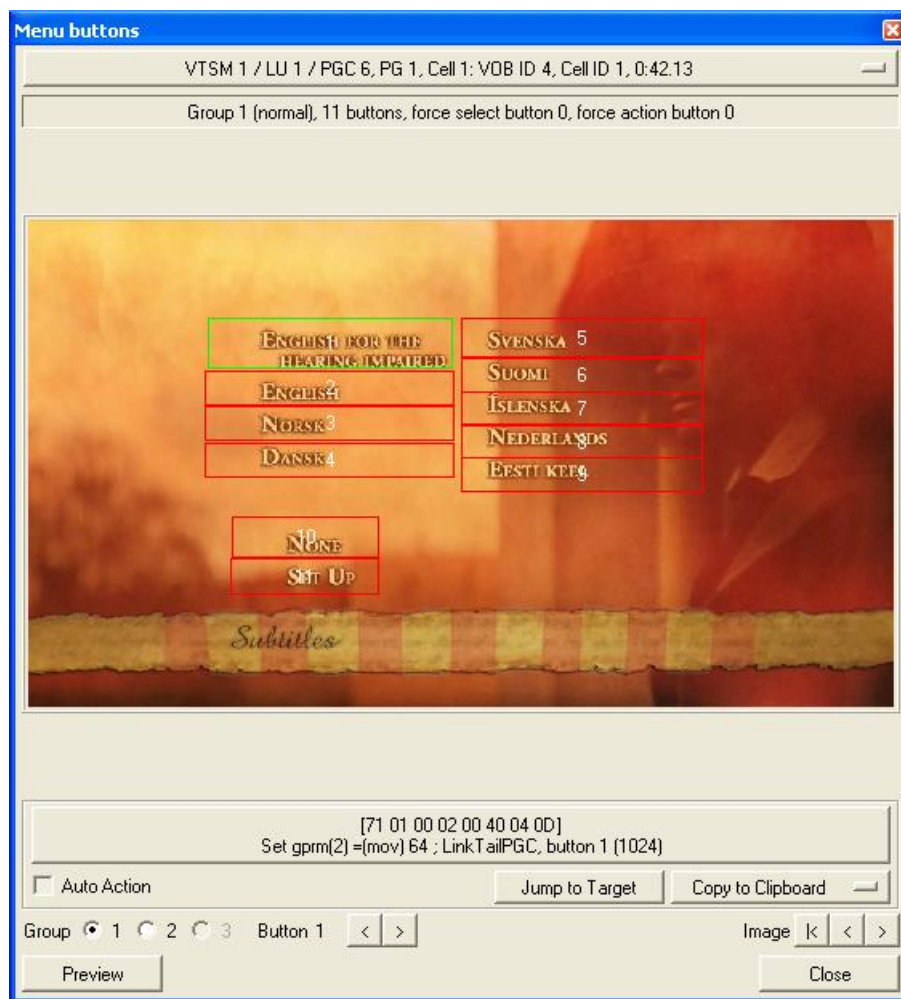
Menu buttons

VTSM 1 / LU 1 / PGC 6, PG 1, Cell 1: VOB ID 4, Cell ID 1, 0:42.13

Group 1 (normal), 11 buttons, force select button 0, force action button 0

English for the hearing impaired

English 2

Norsk 3

Dansk 4

Svenska 5

Suomi 6

Íslenska 7

Nederlands 8

Eesti keel 9

None 10

Set Up 11

Subtitles

[71 01 00 02 00 40 04 0D]
Set gprm(2) =(mov) 64 ; LinkTailPGC, button 1 (1024)

Auto Action

Jump to Target

Copy to Clipboard

Group 1 2 3 Button 1 < >

Image |< < >

Preview

Close